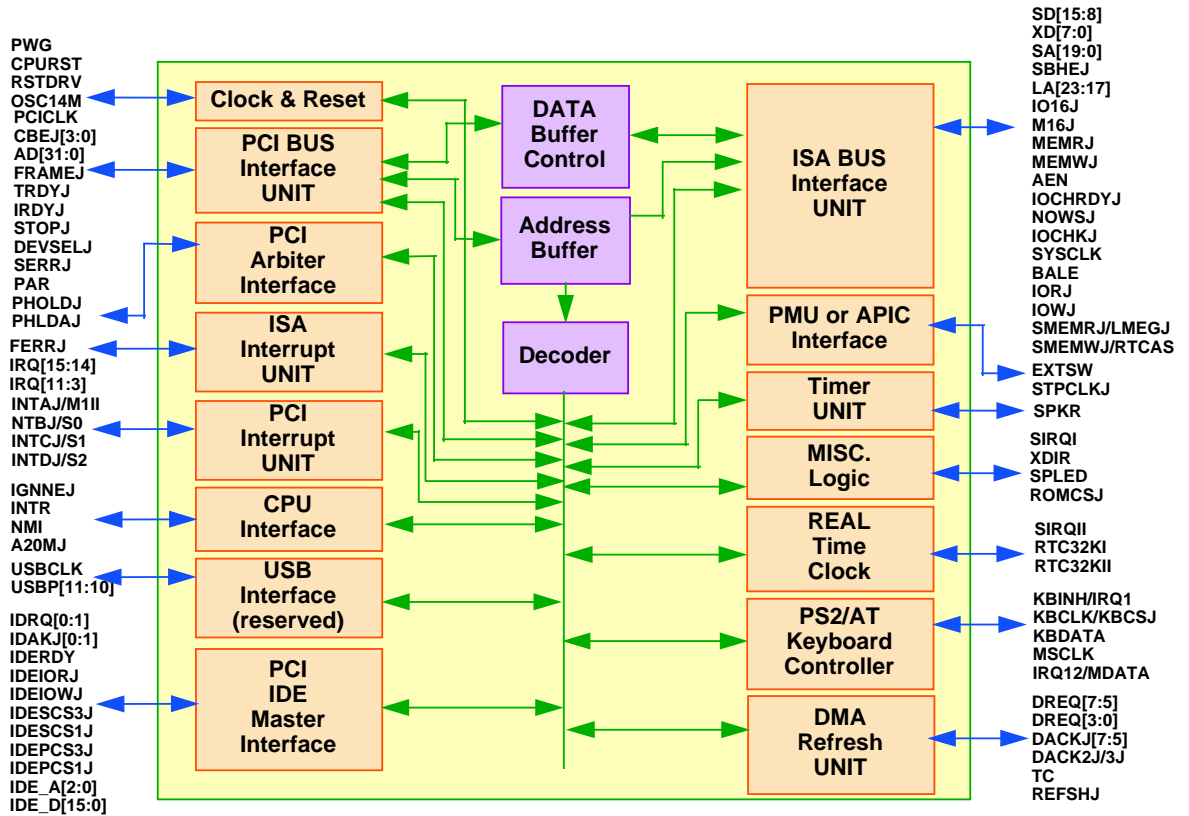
PWG
CPURST
RSTDRV
OSC14M
PCICLK
CBEJ[3:0]
AD[31:0]
FRAMEJ
TRDYJ
IRDYJ
STOPJ
DEVSELJ
SERRJ
PAR
PHOLDJ
PHLDAJ
FERRJ
IRQ[15:14]
IRQ[11:3]
INTAJ/M1II
NTBJ/S0
INTCJ/S1
INTDJ/S2
IGNNEJ
INTR
NMI
A20MJ
USBCLK
USBP[11:10]
IDRQ[0:1]
IDAKJ[0:1]
IDERDY
IDEIORJ
IDEIOWJ
IDESCS3J
IDESCS1J
IDEPCS3J
IDEPCS1J
IDE_A[2:0]
IDE_D[15:0]

Clock & Reset

PCI BUS Interface UNIT

PCI Arbiter Interface

ISA Interrupt UNIT

PCI Interrupt UNIT

CPU Interface

USB Interface (reserved)

PCI IDE Master Interface

DATA Buffer Control

Address Buffer

Decoder

ISA BUS Interface UNIT

PMU or APIC Interface

Timer UNIT

MISC. Logic

REAL Time Clock

PS2/AT Keyboard Controller

DMA Refresh UNIT

SD[15:8]
XD[7:0]
SA[19:0]
SBHEJ
LA[23:17]
IO16J
M16J
MEMRJ
MEMWJ
AEN
IOCHRDYJ
NOWSJ
IOCHKJ
SYSCLK
BALE
IORJ
IOWJ
SMEMRJ/LMEGJ
SMEMWJ/RTCAS
EXTSW
STPCLKJ
SPKR
SIRQI
XDIR
SPLED
ROMCSJ
SIRQII
RTC32KI
RTC32KII
KBINH/IRQ1
KBCLK/KBCSJ
KBDATA
MSCLK
IRQ12/MDATA
DREQ[7:5]
DREQ[3:0]
DACKJ[7:5]
DACK2J/3J
TC
REFSHJ